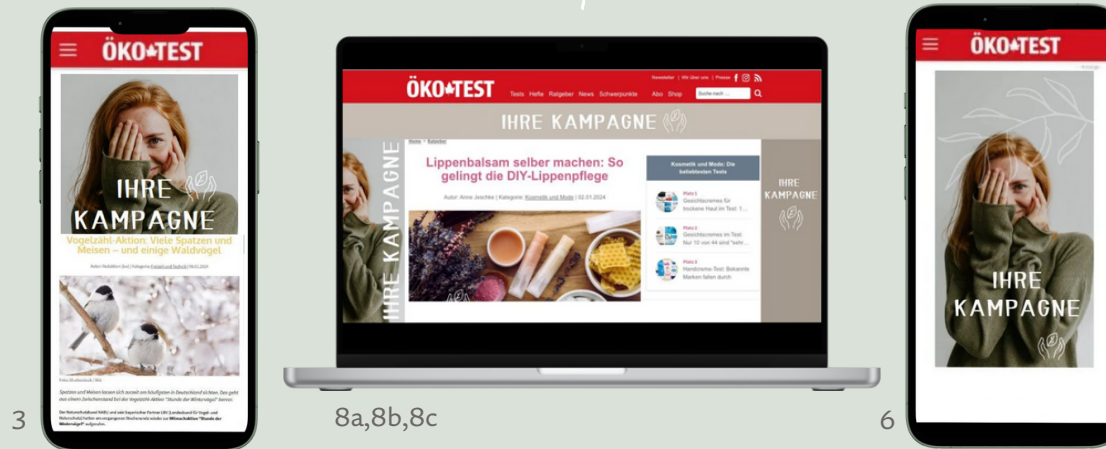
ÖKO✱TEST

IHRE KAMPAGNE

Vogelzähl-Aktion: Viele Spatzen und Meisen – und einige Waldvögel

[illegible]

Spatzen und Meisen lassen sich derzeit am häufigsten in Deutschland sichten. Das geht aus einem Zwischenstand bei der Vogelzähl-Aktion "Stunde der Wintervögel" hervor.

Der Naturschutzbund NABU und sein bayerischer Partner LBV (Landesbund für Vogel- und Naturschutz) hatten am vergangenen Wochenende wieder zur Mitmachaktion "Stunde der Wintervögel" aufgerufen.

3

ÖKO✱TEST

Newsletter | Wir über uns | Presse

Tests Hefte Ratgeber News Schwerpunkte Abo Shop Suche nach ...

IHRE KAMPAGNE

Home > Ratgeber

IHRE KAMPAGNE

Lippenbalsam selber machen: So gelingt die DIY-Lippenpflege

Autor: Anne Jeschke | Kategorie: Kosmetik und Mode | 02.01.2024

Kosmetik und Mode: Die beliebtesten Tests

Platz 1 Gesichtscremes für trockene Haut im Test: 1...

Platz 2 Gesichtscremes im Test: Nur 10 von 44 sind "sehr...

Platz 3 Handcreme-Test: Bekannte Marken fallen durch

IHRE KAMPAGNE

8a,8b,8c

ÖKO✱TEST

Anzeige

IHRE KAMPAGNE

6